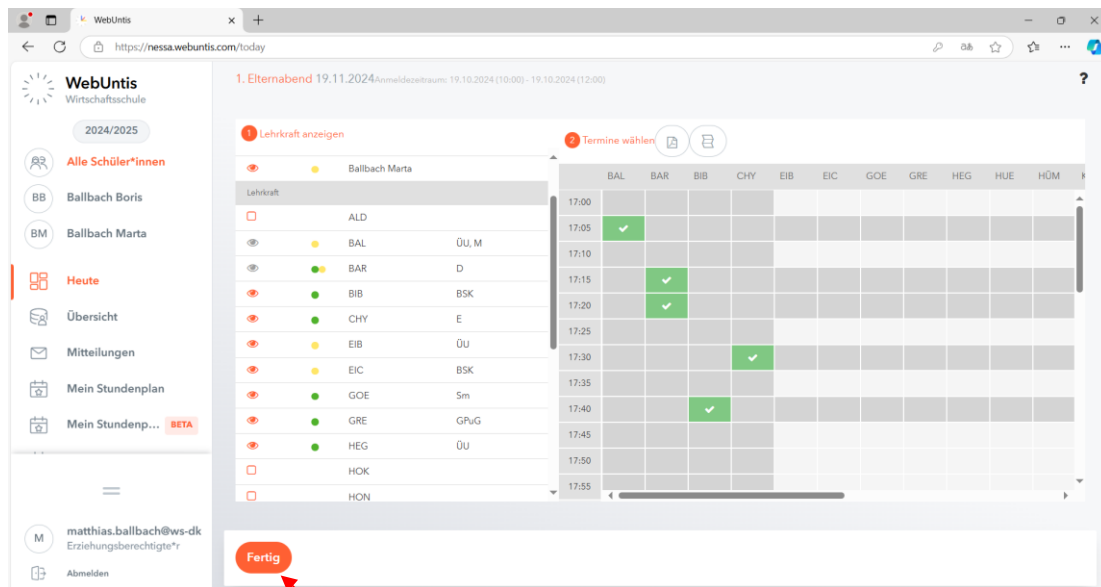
WebUntis
https://nessa.webuntis.com/today

WebUntis
Wirtschaftsschule

2024/2025

Alle Schüler*innen
BB Ballbach Boris
BM Ballbach Marta
Heute
Übersicht
Mitteilungen
Mein Stundenplan
Mein Stundenp... BETA

M matthias.ballbach@ws-dk
Erziehungsberechtigte*r
Abmelden

1. Elternabend 19.11.2024 Anmeldezeitraum: 19.10.2024 (10:00) - 19.10.2024 (12:00)

?

1 Lehrkraft anzeigen

Ballbach Marta
Lehrkraft

| | | | |
|---|---|---|---|
| | | ALD | |
| | | BAL | ÜU, M |
| | | BAR | D |
| | | BIB | BSK |
| | | CHY | E |
| | | EIB | ÜU |
| | | EIC | BSK |
| | | GOE | Sm |
| | | GRE | GPuG |
| | | HEG | ÜU |
| | | HOK | |
| | | HON | |

2 Termine wählen

| | BAL | BAR | BIB | CHY | EIB | EIC | GOE | GRE | HEG | HUE | HÜM |
|---|---|---|---|---|---|---|---|---|---|---|---|
| 17:00 | | | | | | | | | | | |
| 17:05 | ✔ | | | | | | | | | | |
| 17:10 | | | | | | | | | | | |
| 17:15 | | ✔ | | | | | | | | | |
| 17:20 | | ✔ | | | | | | | | | |
| 17:25 | | | | | | | | | | | |
| 17:30 | | | | ✔ | | | | | | | |
| 17:35 | | | | | | | | | | | |
| 17:40 | | | ✔ | | | | | | | | |
| 17:45 | | | | | | | | | | | |
| 17:50 | | | | | | | | | | | |
| 17:55 | | | | | | | | | | | |

Fertig